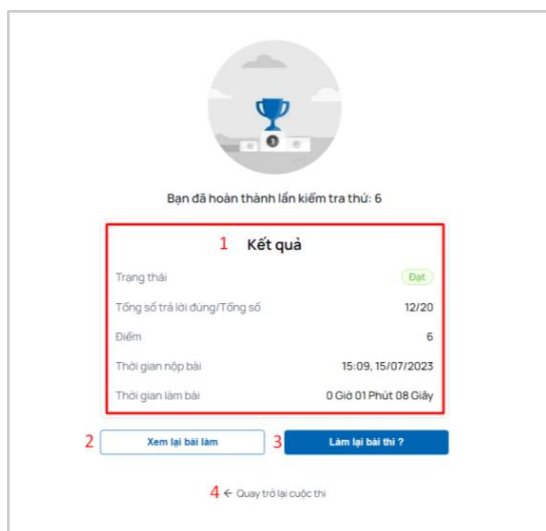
Bạn đã hoàn thành lần kiểm tra thứ: 6

1 Kết quả

| | |
|---|---|
| Trạng thái | Đạt |
| Tổng số trả lời đúng/Tổng số | 12/20 |
| Điểm | 6 |
| Thời gian nộp bài | 15:09, 15/07/2023 |
| Thời gian làm bài | 0 Giờ 01 Phút 08 Giây |

2 Xem lại bài làm

3 Làm lại bài thi ?

4 ← Quay trở lại cuộc thi